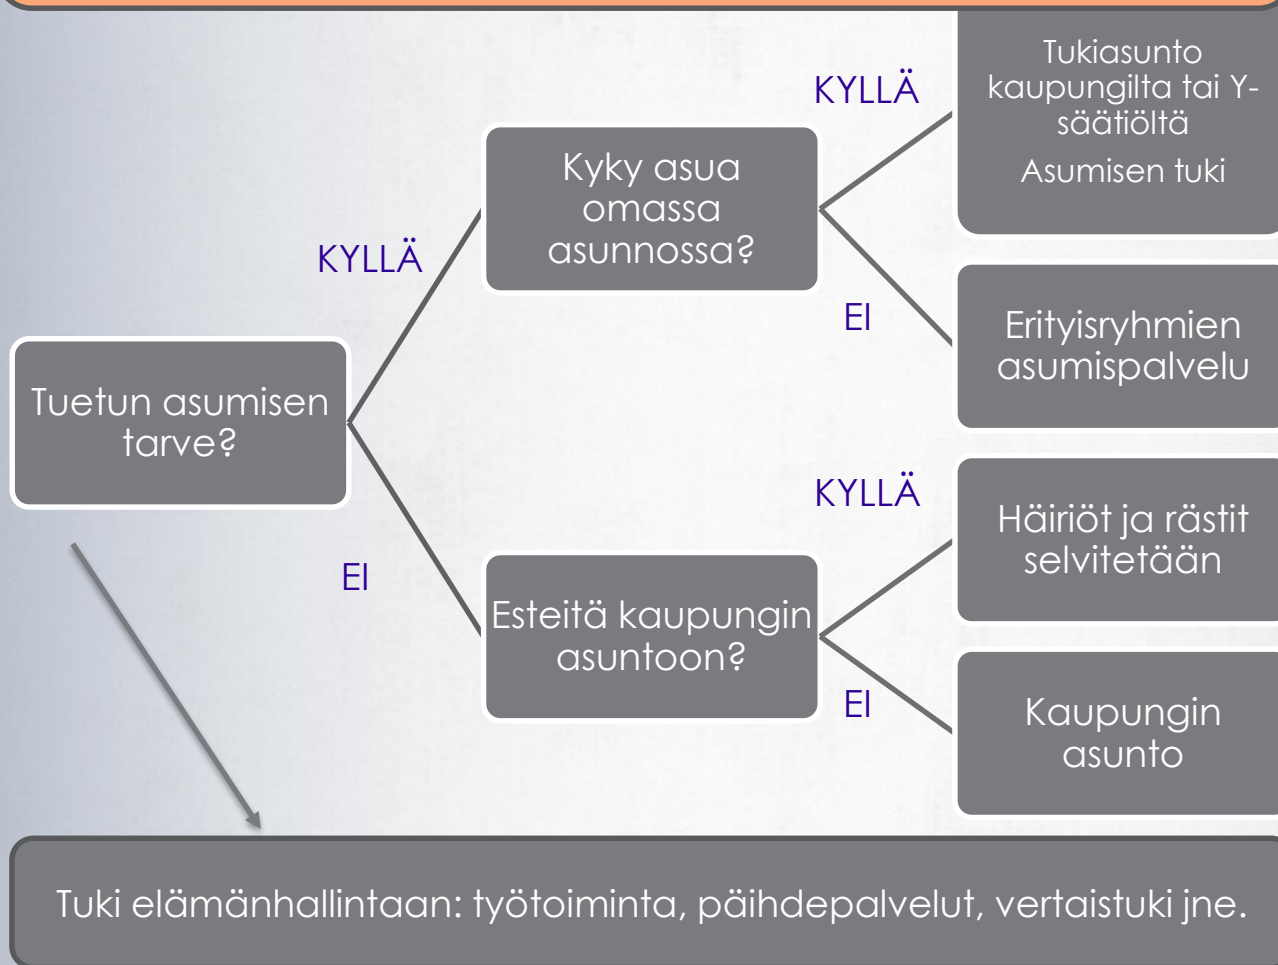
Tuetun asumisen tarve?

KYLLÄ

Kyky asua omassa asunnossa?

KYLLÄ

Tukiasunto kaupungilta tai Y-säätiöltä

Asumisen tuki

EI

Erityisryhmien asumispalvelu

EI

Esteitä kaupungin asuntoon?

KYLLÄ

Häiriöt ja rästit selvitetään

EI

Kaupungin asunto

Tuki elämänhallintaan: työtoiminta, päihdepalvelut, vertaistuki jne.